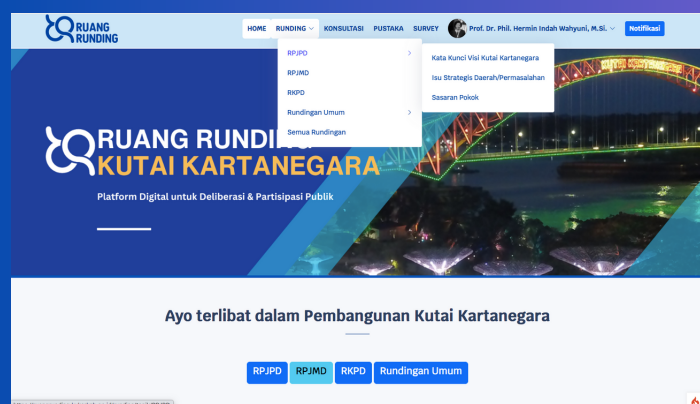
RUANG RUNDING

HOME RUNDING KONSULTASI PUSTAKA SURVEY Prof. Dr. Phil. Hermin Indah Wahyuni, M.Si. Notifikasi

RPJPD
RPJMD
RKPD
Rundingan Umum
Semua Rundingan

Kata Kunci Visi Kutai Kartanegara
Isu Strategis Daerah/Permasalahan
Sasaran Pokok

RUANG RUNDING
KUTAI KARTANEGARA

Platform Digital untuk Deliberasi & Partisipasi Publik

Ayo terlibat dalam Pembangunan Kutai Kartanegara

RPJPD RPJMD RKPD Rundingan Umum